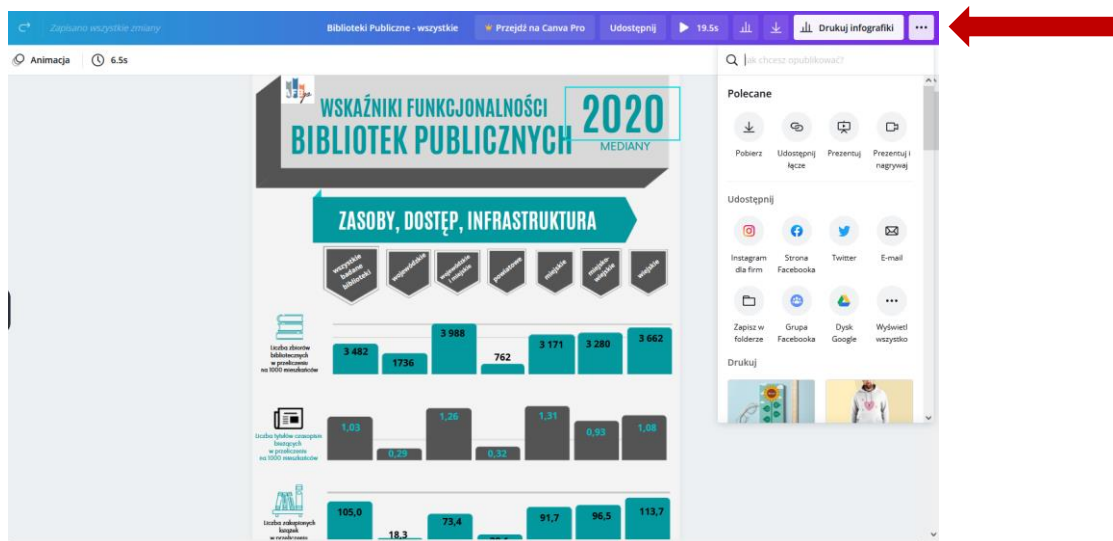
Zapisano wszystkie zmiany
Biblioteki Publiczne - wszystkie
Przejdź na Canva Pro
Udostępnij
19.5s
Drukuj infografiki
...

Animacja
6.5s

Jak chcesz opublikować?

Polecane
Pobierz
Udostępnij łącze
Prezentuj
Prezentuj i nagrywaj

Udostępnij
Instagram dla firm
Strona Facebooka
Twitter
E-mail
Zapisz w folderze
Grupa Facebooka
Dysk Google
Wyświetl wszystko

Drukuj

WSKAŹNIKI FUNKCJONALNOŚCI BIBLIOTEK PUBLICZNYCH
2020
MEDIANY

ZASOBY, DOSTĘP, INFRASTRUKTURA

wszystkie badane biblioteki
wojewódzkie
wojewódzkie i miejskie
powiatowe
miejskie
miejsko-wiejskie
wiejskie

Liczba zbiorów bibliotecznych w przeliczeniu na 1000 mieszkańców
3 482
1736
3 988
762
3 171
3 280
3 662

Liczba tytułów czasopism bieżących w przeliczeniu na 1000 mieszkańców
1,03
0,29
1,26
0,32
1,31
0,93
1,08

Liczba zakupionych książek w przeliczeniu
105,0
18,3
73,4
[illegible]
91,7
96,5
113,7